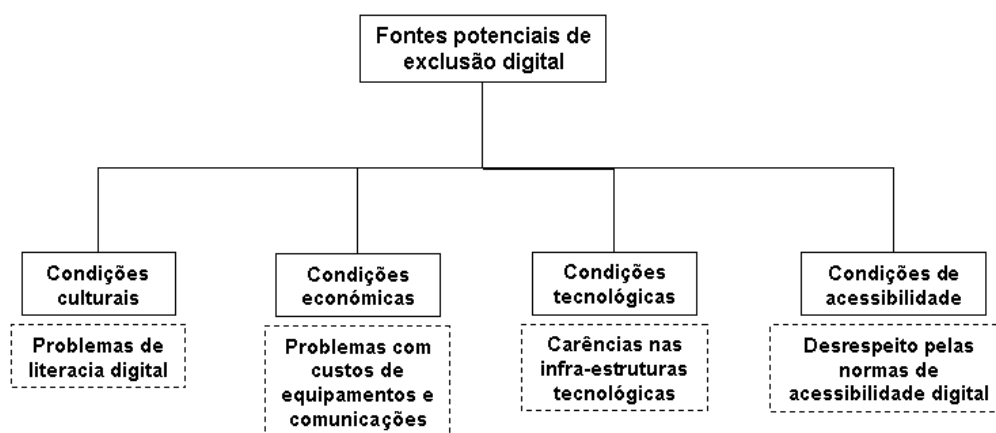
Fontes potenciais de exclusão digital

Condições culturais

Problemas de literacia digital

Condições económicas

Problemas com custos de equipamentos e comunicações

Condições tecnológicas

Carências nas infra-estruturas tecnológicas

Condições de acessibilidade

Desrespeito pelas normas de acessibilidade digital